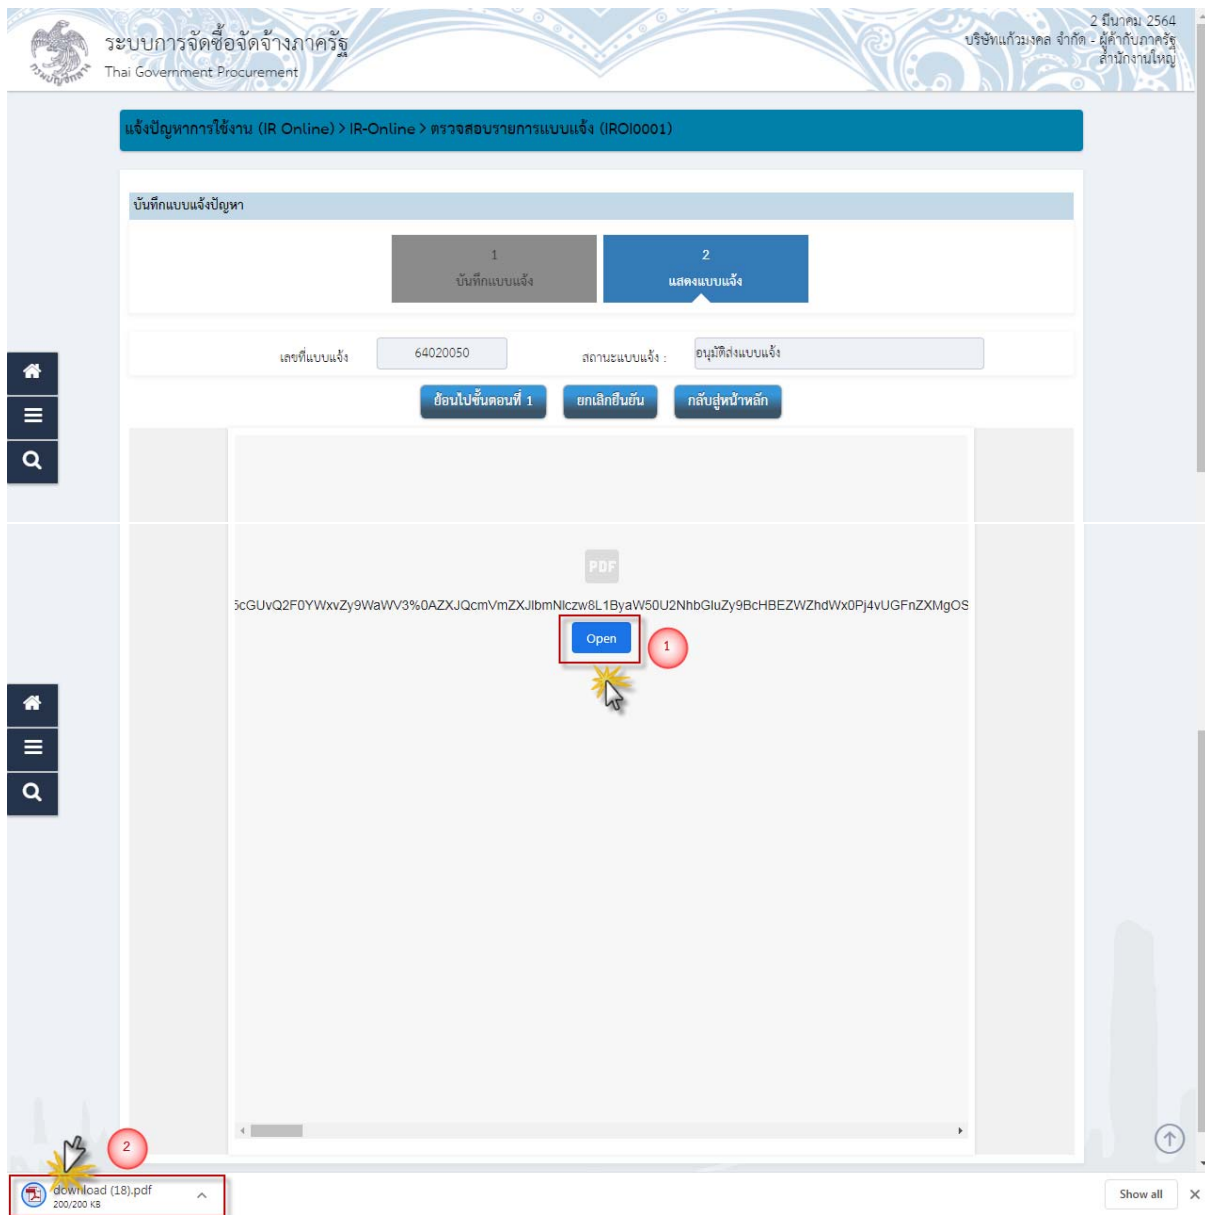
ระบบการจัดซื้อจัดจ้างภาครัฐ
Thai Government Procurement

2 มีนาคม 2564
บริษัทแก้วมงคล จำกัด - ผู้ค้ากับภาครัฐ
สำนักงานใหญ่

แจ้งปัญหาการใช้งาน (IR Online) > IR-Online > ตรวจสอบรายการแบบแจ้ง (IROI0001)

บันทึกแบบแจ้งปัญหา

1
บันทึกแบบแจ้ง

2
แสดงแบบแจ้ง

เลขที่แบบแจ้ง 64020050
สถานะแบบแจ้ง : อนุมัติส่งแบบแจ้ง

ย้อนไปขั้นตอนที่ 1
ยกเลิกยืนยัน
กลับสู่หน้าหลัก

PDF
5cGUvQ2F0YWxvZy9WaWV3%0AZXJQcmVmZXJlbmNlczw8L1ByaW50U2NhbGluZy9BcHBEZWZhdWx0Pj4vUGFnZXMgOS
Open
1

2
download (18).pdf
200/200 KB

Show all